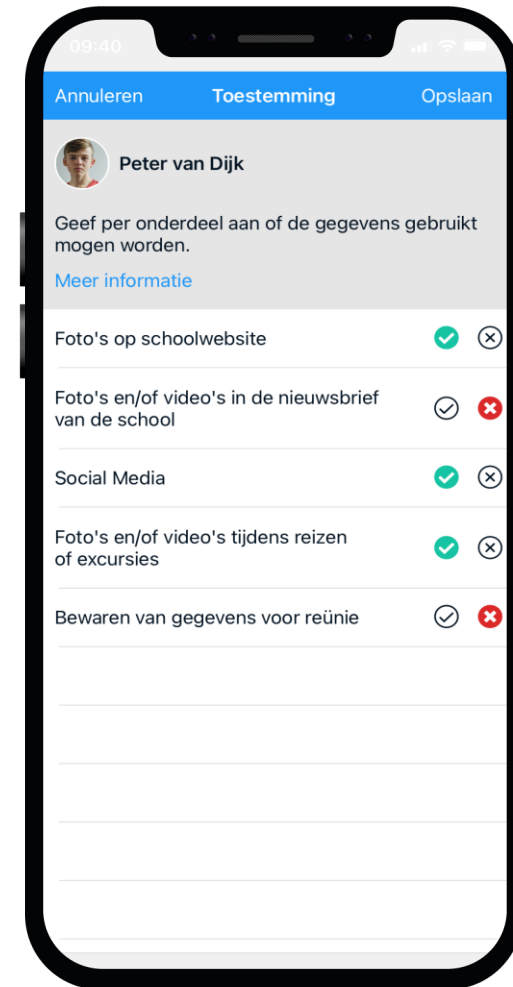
09:40

Annuleren Toestemming Opslaan

Peter van Dijk

Geef per onderdeel aan of de gegevens gebruikt mogen worden.

Meer informatie

Foto's op schoolwebsite

Foto's en/of video's in de nieuwsbrief van de school

Social Media

Foto's en/of video's tijdens reizen of excursies

Bewaren van gegevens voor reünie